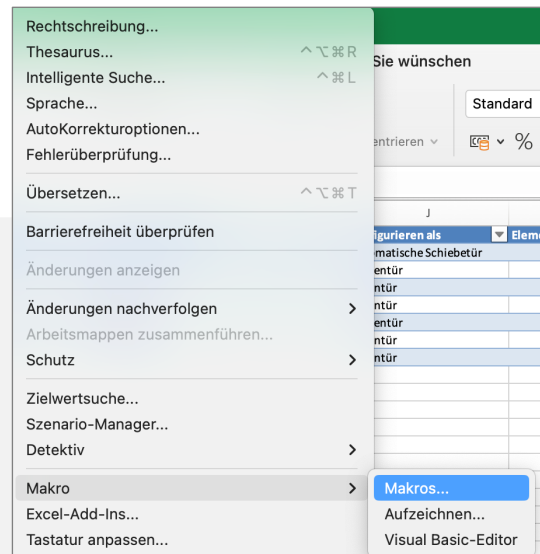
Rechtschreibung...
Thesaurus... ^⌥⌘R
Intelligente Suche... ^⌘L
Sprache...
AutoKorrekturoptionen...
Fehlerüberprüfung...

Übersetzen... ^⌥⌘T

Barrierefreiheit überprüfen

Änderungen anzeigen

Änderungen nachverfolgen
Arbeitsmappen zusammenführen...
Schutz

Zielwertsuche...
Szenario-Manager...
Detektiv

Makro
Excel-Add-Ins...
Tastatur anpassen...

Makros...
Aufzeichnen...
Visual Basic-Editor

Sie wünschen
Standard
entrieren
%
J
figurieren als
Elem
matische Schiebetür
entür
ntür
ntür
entür
ntür
ntür